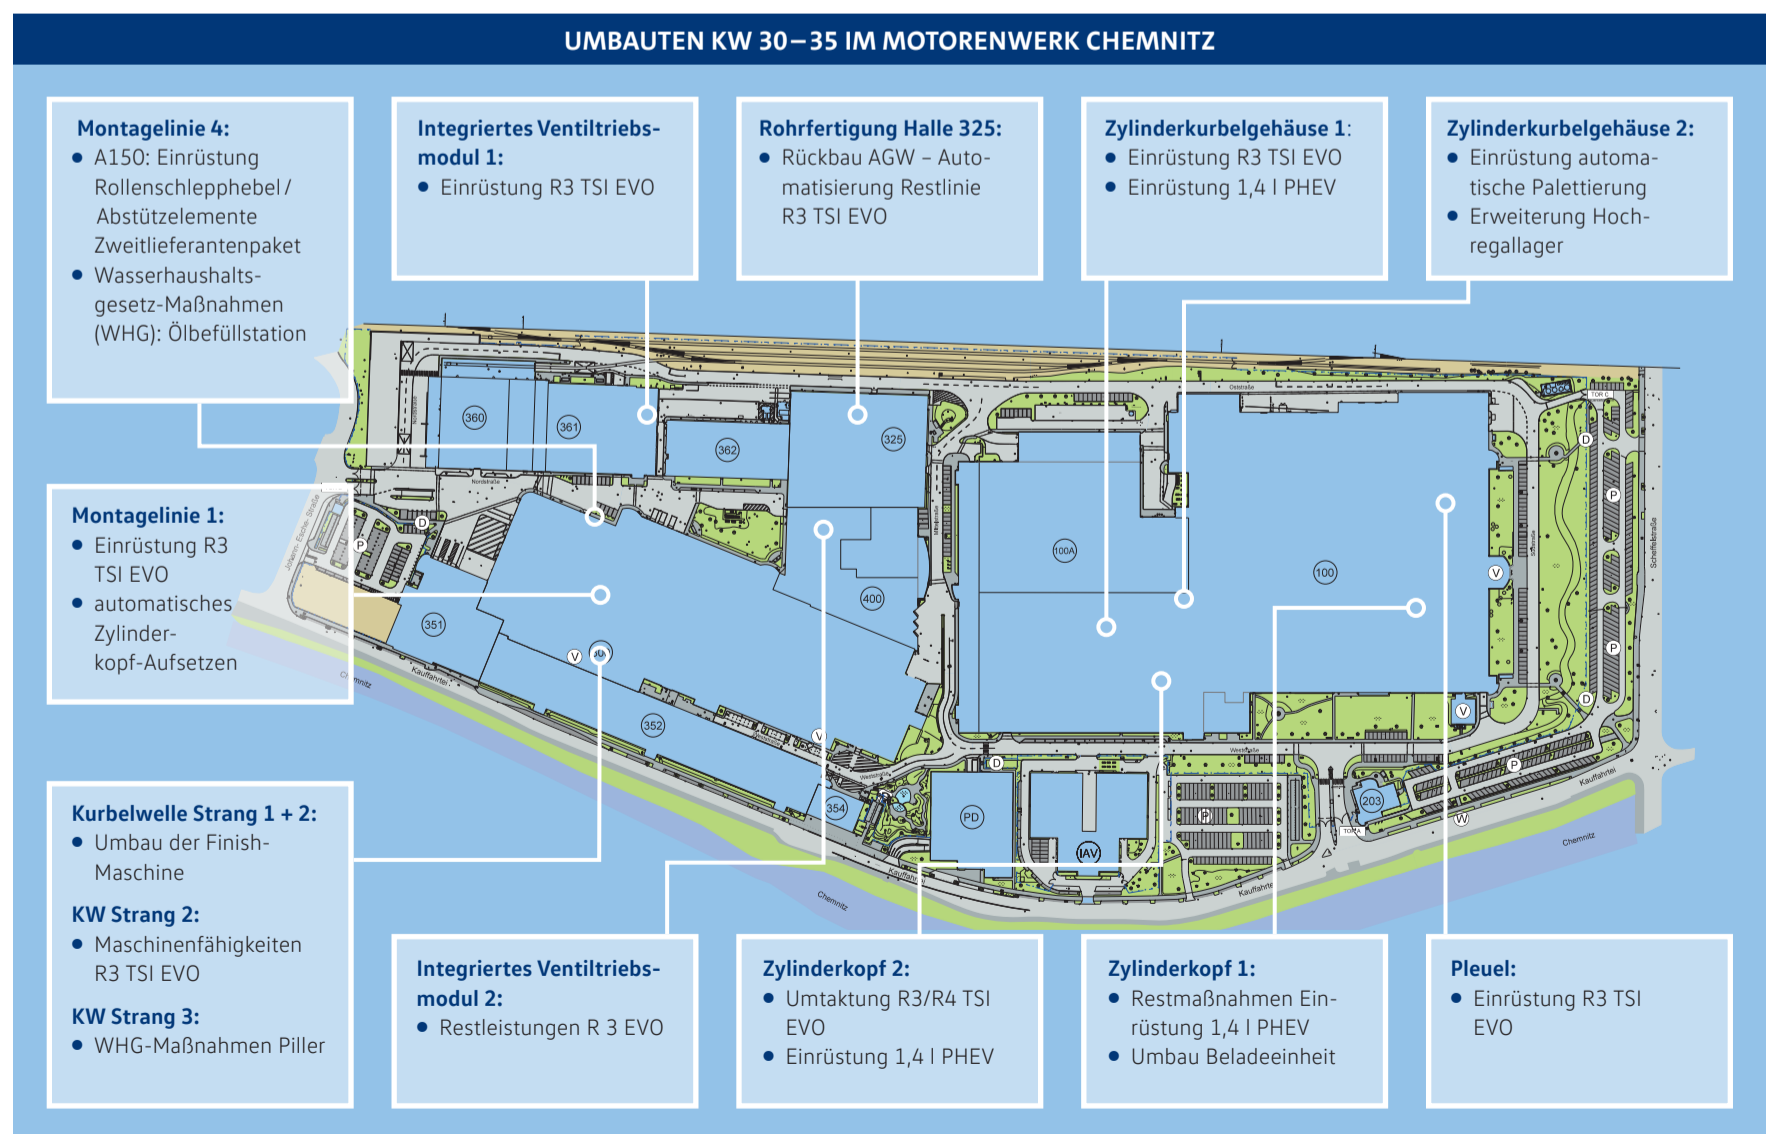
UMBAUTEN KW 30–35 IM MOTORENWERK CHEMNITZ

Montagelinie 4:
• A150: Einrüstung Rollenschlepphebel / Abstützelemente Zweitlieferantenpaket
• Wasserhaushaltsgesetz-Maßnahmen (WHG): Ölbefüllstation

Integriertes Ventiltriebsmodul 1:
• Einrüstung R3 TSI EVO

Rohrfertigung Halle 325:
• Rückbau AGW – Automatisierung Restlinie R3 TSI EVO

Zylinderkurbelgehäuse 1:
• Einrüstung R3 TSI EVO
• Einrüstung 1,4 l PHEV

Zylinderkurbelgehäuse 2:
• Einrüstung automatische Palettierung
• Erweiterung Hochregallager

Montagelinie 1:
• Einrüstung R3 TSI EVO
• automatisches Zylinderkopf-Aufsetzen

360 361 362 325 100A 100 400 351 352 354 PD AV 203 V D P W

Kurbelwelle Strang 1 + 2:
• Umbau der Finish-Maschine

KW Strang 2:
• Maschinenfähigkeiten R3 TSI EVO

KW Strang 3:
• WHG-Maßnahmen Piller

Integriertes Ventiltriebsmodul 2:
• Restleistungen R 3 EVO

Zylinderkopf 2:
• Umtaktung R3/R4 TSI EVO
• Einrüstung 1,4 l PHEV

Zylinderkopf 1:
• Restmaßnahmen Einrüstung 1,4 l PHEV
• Umbau Beladeeinheit

Pleuel:
• Einrüstung R3 TSI EVO